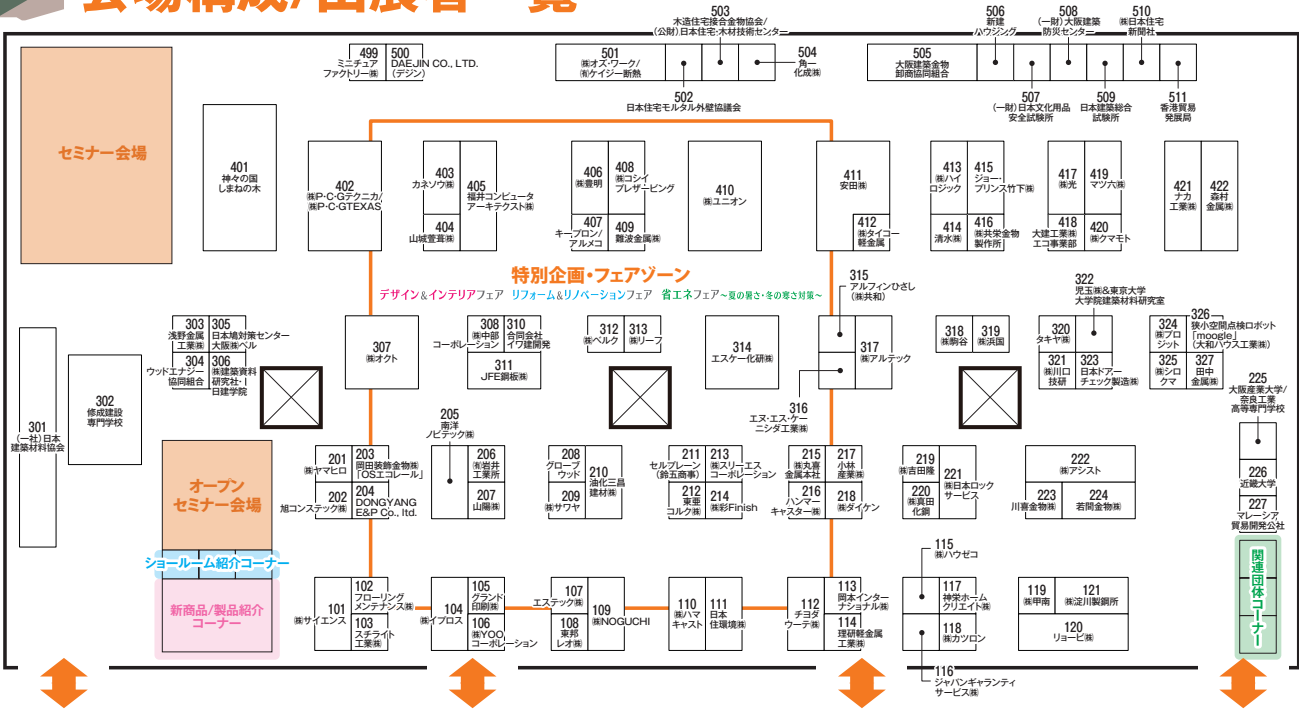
会場構成/出展者一覧

503
木造住宅接合金物協会/
(公財)日本住宅・木材技術センター

506
新建
ハウジング

508
(一財)大阪建築
防災センター

510
㈱日本住宅
新聞社

499
ミニチュア
ファクトリー㈱

500
DAEJIN CO., LTD.
(デジン)

501
㈱オス・ワーク/
㈲ケイジー断熱

504
角一
化成㈱

505
大阪建築金物
卸商協同組合

502
日本住宅モルタル外壁協議会

507
(一財)日本文化用品
安全試験所

509
日本建築総合
試験所

511
香港貿易
発展局

セミナー会場

401
神々の国
しまねの木

402
㈱P・C・Gテクニカ/
㈱P・C・GTEXAS

403
カネソウ㈱

405
福井コンピュータ
アーキテクト㈱

404
山城萱葺㈱

406
㈱豊明

408
㈱コシイ
プレザービング

407
キープロン/
アルメコ

409
難波金属㈱

410
㈱ユニオン

411
安田㈱

412
㈱タイコー
軽金属

413
㈱ハイ
ロジック

415
ジョー・
プリンス竹下㈱

414
清水㈱

416
㈱共栄金物
製作所

417
㈱光

419
マツ六㈱

418
大建工業㈱
エコ事業部

420
㈱クマモト

421
ナカ
工業㈱

422
森村
金属㈱

特別企画・フェアゾーン
デザイン＆インテリアフェア　リフォーム＆リノベーションフェア　省エネフェア～夏の暑さ・冬の寒さ対策～

315
アルフィンひさし
(㈱共和)

322
児玉㈱&東京大学
大学院建築材料研究室

326
狭小空間点検ロボット
「moogle」
(大和ハウス工業㈱)

303
浅野金属
工業㈱

305
日本地対策センター
大阪㈱ベル

304
ウッドエナジー
協同組合

306
㈱建築資料
研究社・
日建学院

307
㈱オクト

308
㈱中部
コーポレーション

310
合同会社
イワ建開発

311
JFE鋼板㈱

312
㈱ベルク

313
㈱リーフ

314
エスケー化研㈱

317
㈱アルテック

318
㈱駒谷

319
㈱浜国

320
タキヤ㈱

321
㈱川口
技研

323
日本ドアー
チェック製造㈱

324
㈱プロ
ジット

325
㈱シロ
クマ

327
田中
金属㈱

301
(一社)日本
建築材料協会

302
修成建設
専門学校

316
エヌ・エス・ケー
ニシダ工業㈱

225
大阪産業大学/
奈良工業
高等専門学校

205
南洋
ノビテック㈱

オープン
セミナー会場

201
㈱ヤマヒロ

203
岡田装飾金物㈱
「OSエコレール」

204
DONGYANG
E&P Co., ltd.

旭コンステック㈱

206
㈱岩井
工業所

207
山陽㈱

208
グローブ
ウッド

210
油化三昌
建材㈱

209
㈱サワヤ

211
セルブレーン
(鈴五商事)

213
㈱スリーエス
コーポレーション

212
東亜
コルク㈱

214
㈱彩Finish

215
㈱丸喜
金属本社

217
小林
産業㈱

216
ハンマー
キャスター㈱

218
㈱ダイケン

219
㈱吉田隆

221
㈱日本ロック
サービス

220
㈱真田
化鋼

222
㈱アシスト

223
川喜金物㈱

224
若岡金物㈱

226
近畿大学

227
マレーシア
貿易開発公社

ショールーム紹介コーナー

新商品/製品紹介
コーナー

101
㈱サイエンス

102
フローリング
メンテナンス㈱

103
スチライト
工業㈱

104
㈱イプロス

105
グランド
印刷㈱

106
㈱YOO
コーポレーション

107
エステック㈱

108
東邦
レオ㈱

109
㈱NOGUCHI

110
㈱ハマ
キャスト

111
日本
住環境㈱

112
チヨダ
ウーテ㈱

113
岡本インター
ナショナル㈱

114
理研軽金属
工業㈱

115
㈱ハウゼコ

117
神栄ホーム
クリエイト㈱

118
㈱カツロン

116
ジャパンギャランティ
サービス㈱

119
㈱甲南

121
㈱淀川製鋼所

120
リョービ㈱

関連団体コーナー